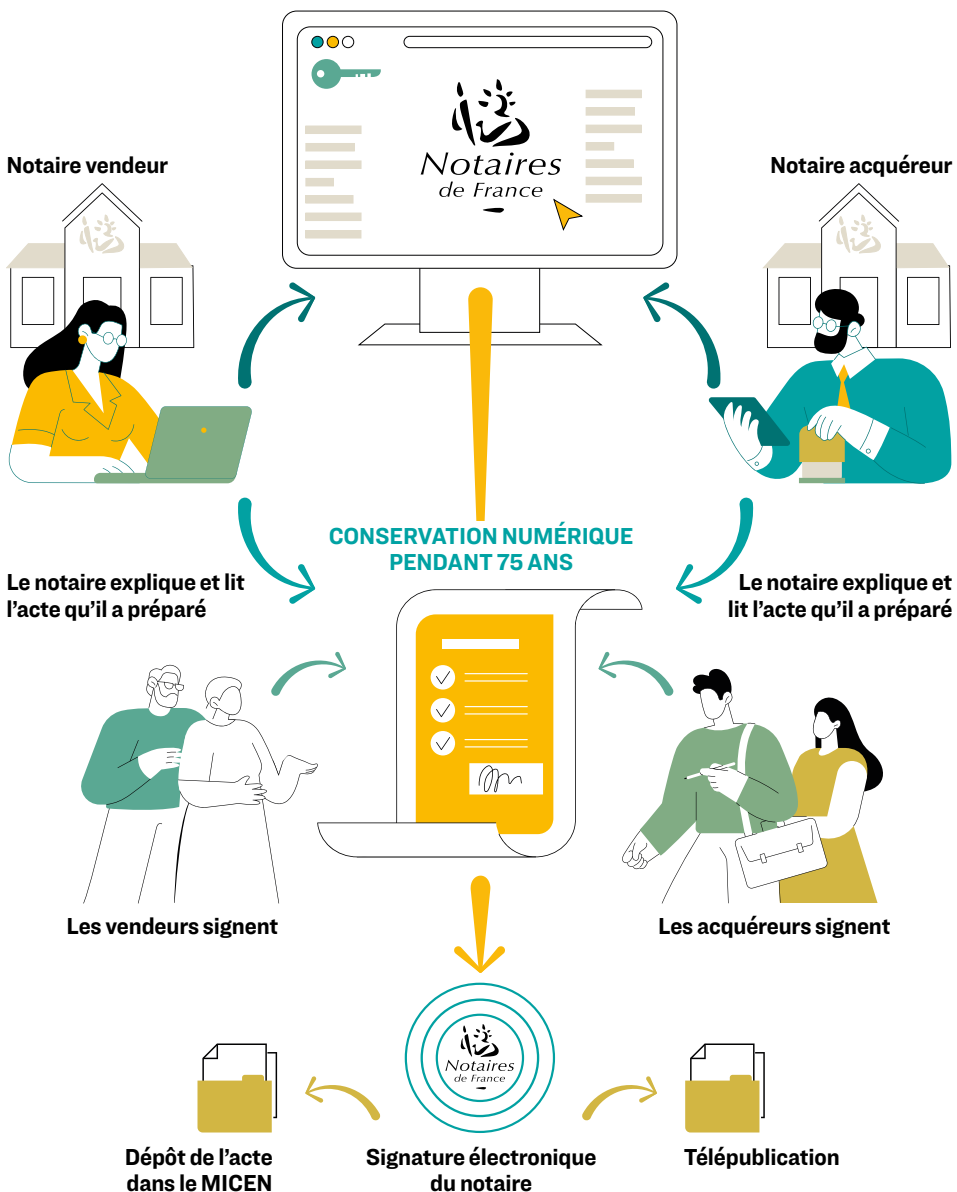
Notaires de France

Notaire vendeur

Notaire acquéreur

CONSERVATION NUMÉRIQUE PENDANT 75 ANS

Le notaire explique et lit l'acte qu'il a préparé

Le notaire explique et lit l'acte qu'il a préparé

Les vendeurs signent

Les acquéreurs signent

Notaires de France

Dépôt de l'acte dans le MICEN

Signature électronique du notaire

Télépublication